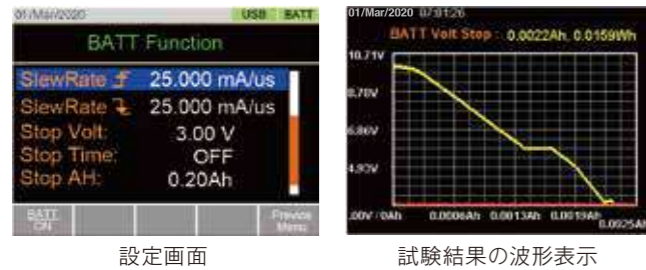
01/Mar/2020 USB BATT

BATT Function

SlewRate 25.000 mA/us
SlewRate 25.000 mA/us
Stop Volt: 3.00 V
Stop Time: OFF
Stop AH: 0.20Ah

BATT ON

Previous Menu

設定画面

01/Mar/2020 07:01:26

BATT Volt Stop : 0.0022Ah, 0.0159Wh

10.71V
8.79V
6.86V
4.93V
.00V / 0Ah 0.0006Ah 0.0013Ah 0.0019Ah 0.0025Ah

試験結果の波形表示